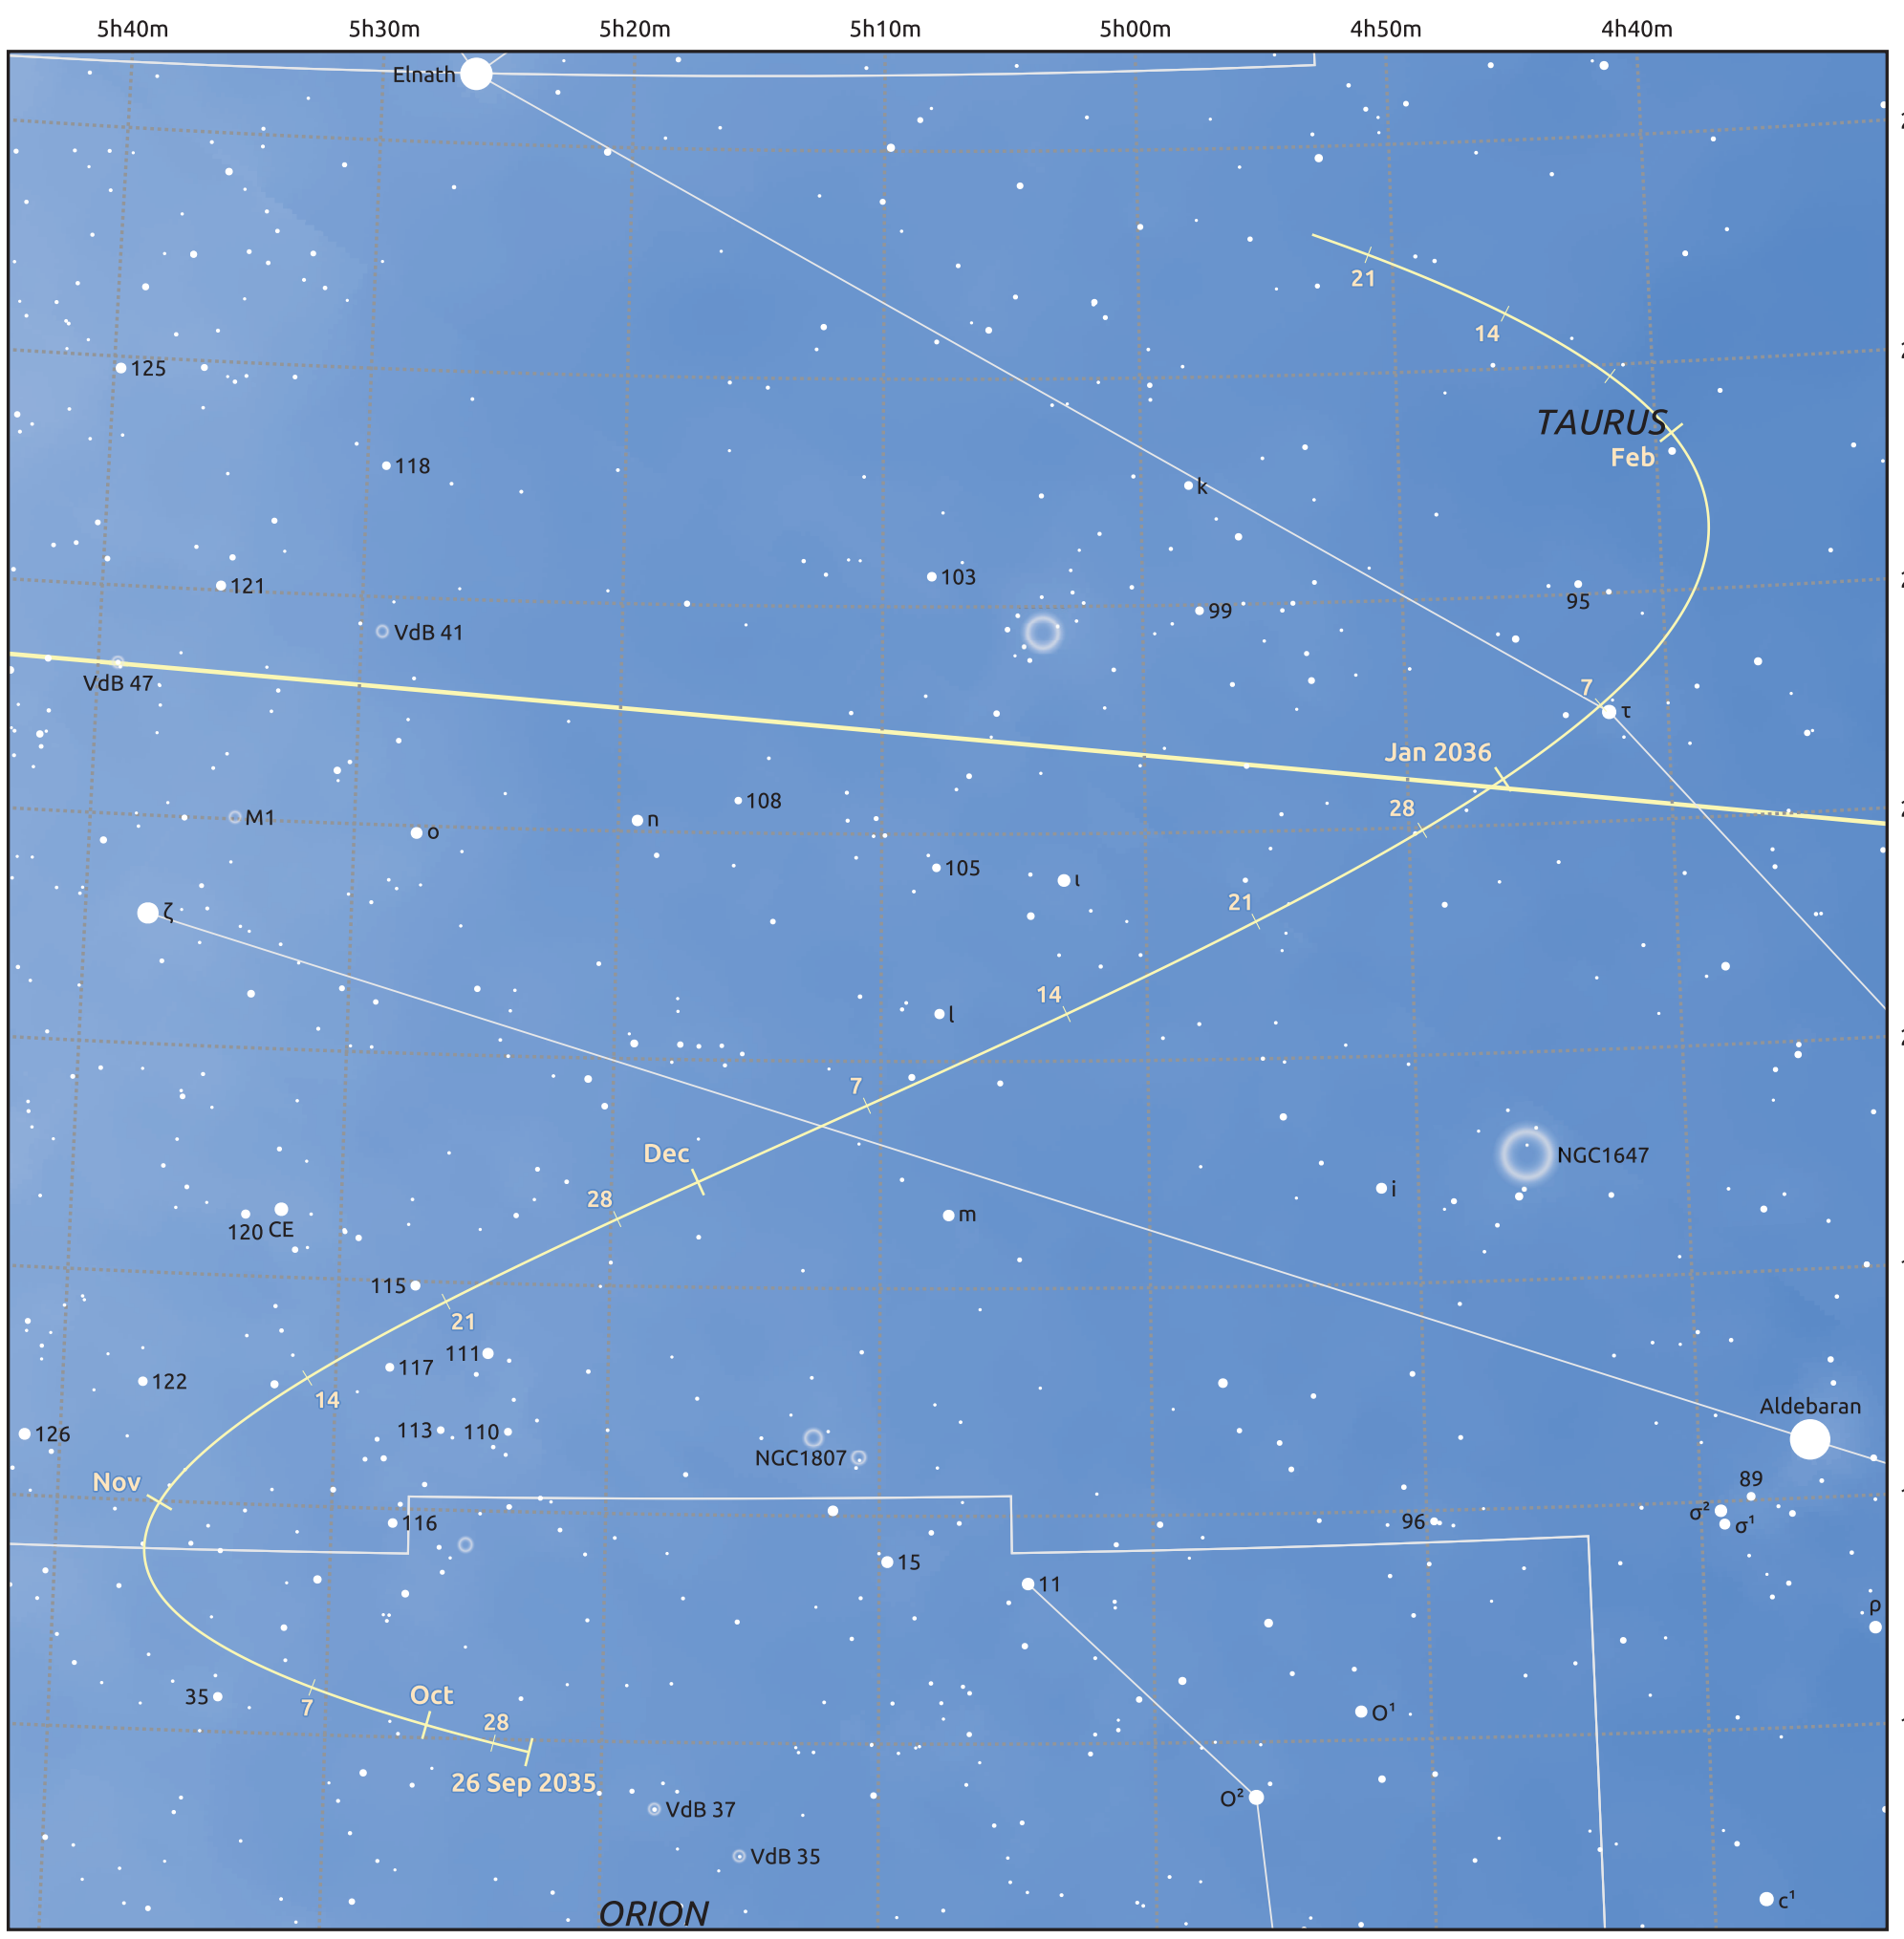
5h40m
5h30m
5h20m
5h10m
5h00m
4h50m
4h40m

Elnath
21
14
TAURUS
Feb
125
118
k
121
103
99
95
VdB 41
VdB 47
7
τ
Jan 2036
M1
o
n
108
28
105
ι
ζ
21
l
14
7
NGC1647
Dec
i
28
m
120 CE
115
21
111
117
122
14
113
110
126
NGC1807
Aldebaran
Nov
89
$σ^2$
$σ^1$
116
96
15
11
ρ
35
7
Oct
28
$O^1$
26 Sep 2035
$O^2$
VdB 37
VdB 35
$c^1$
ORION